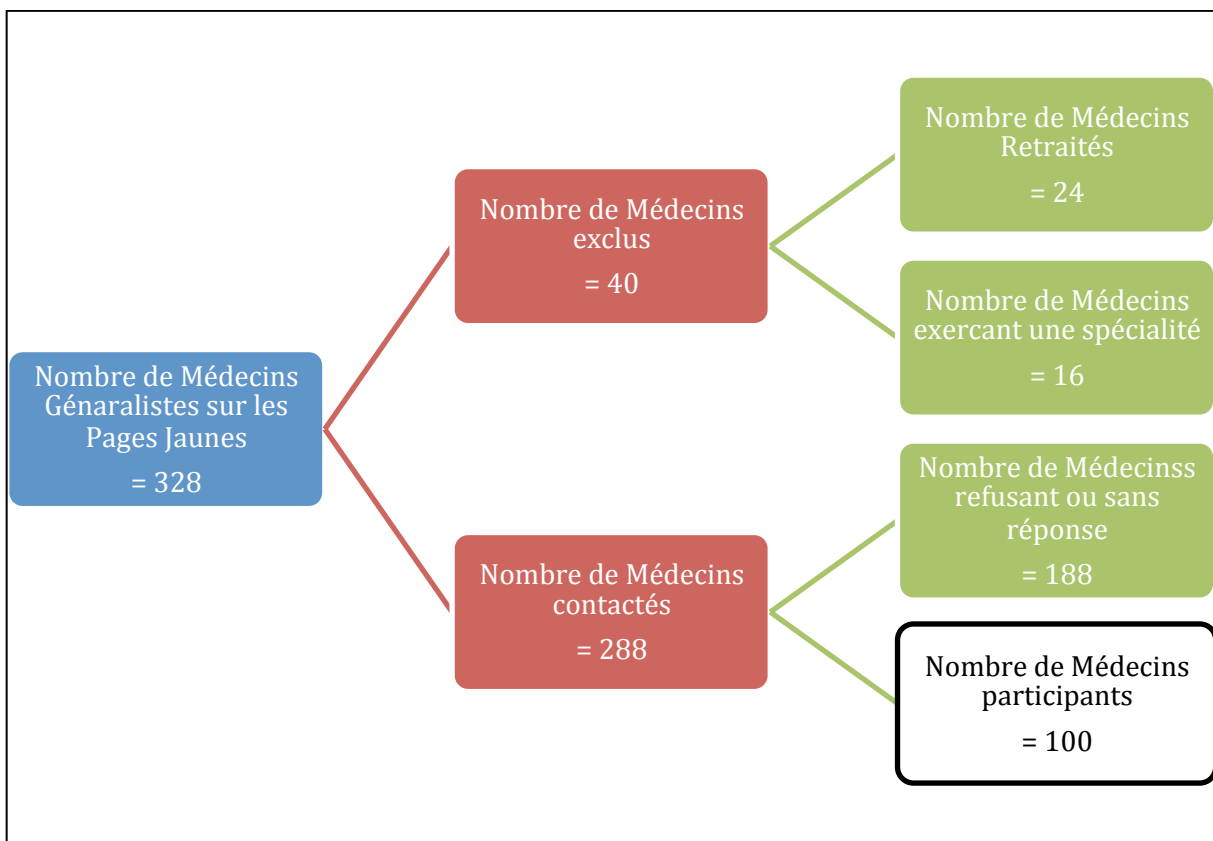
Nombre de Médecins Génaralistes sur les Pages Jaunes

= 328

Nombre de Médecins exclus

= 40

Nombre de Médecins Retraités

= 24

Nombre de Médecins exercant une spécialité

= 16

Nombre de Médecins contactés

= 288

Nombre de Médecinss refusant ou sans réponse

= 188

Nombre de Médecins participants

= 100